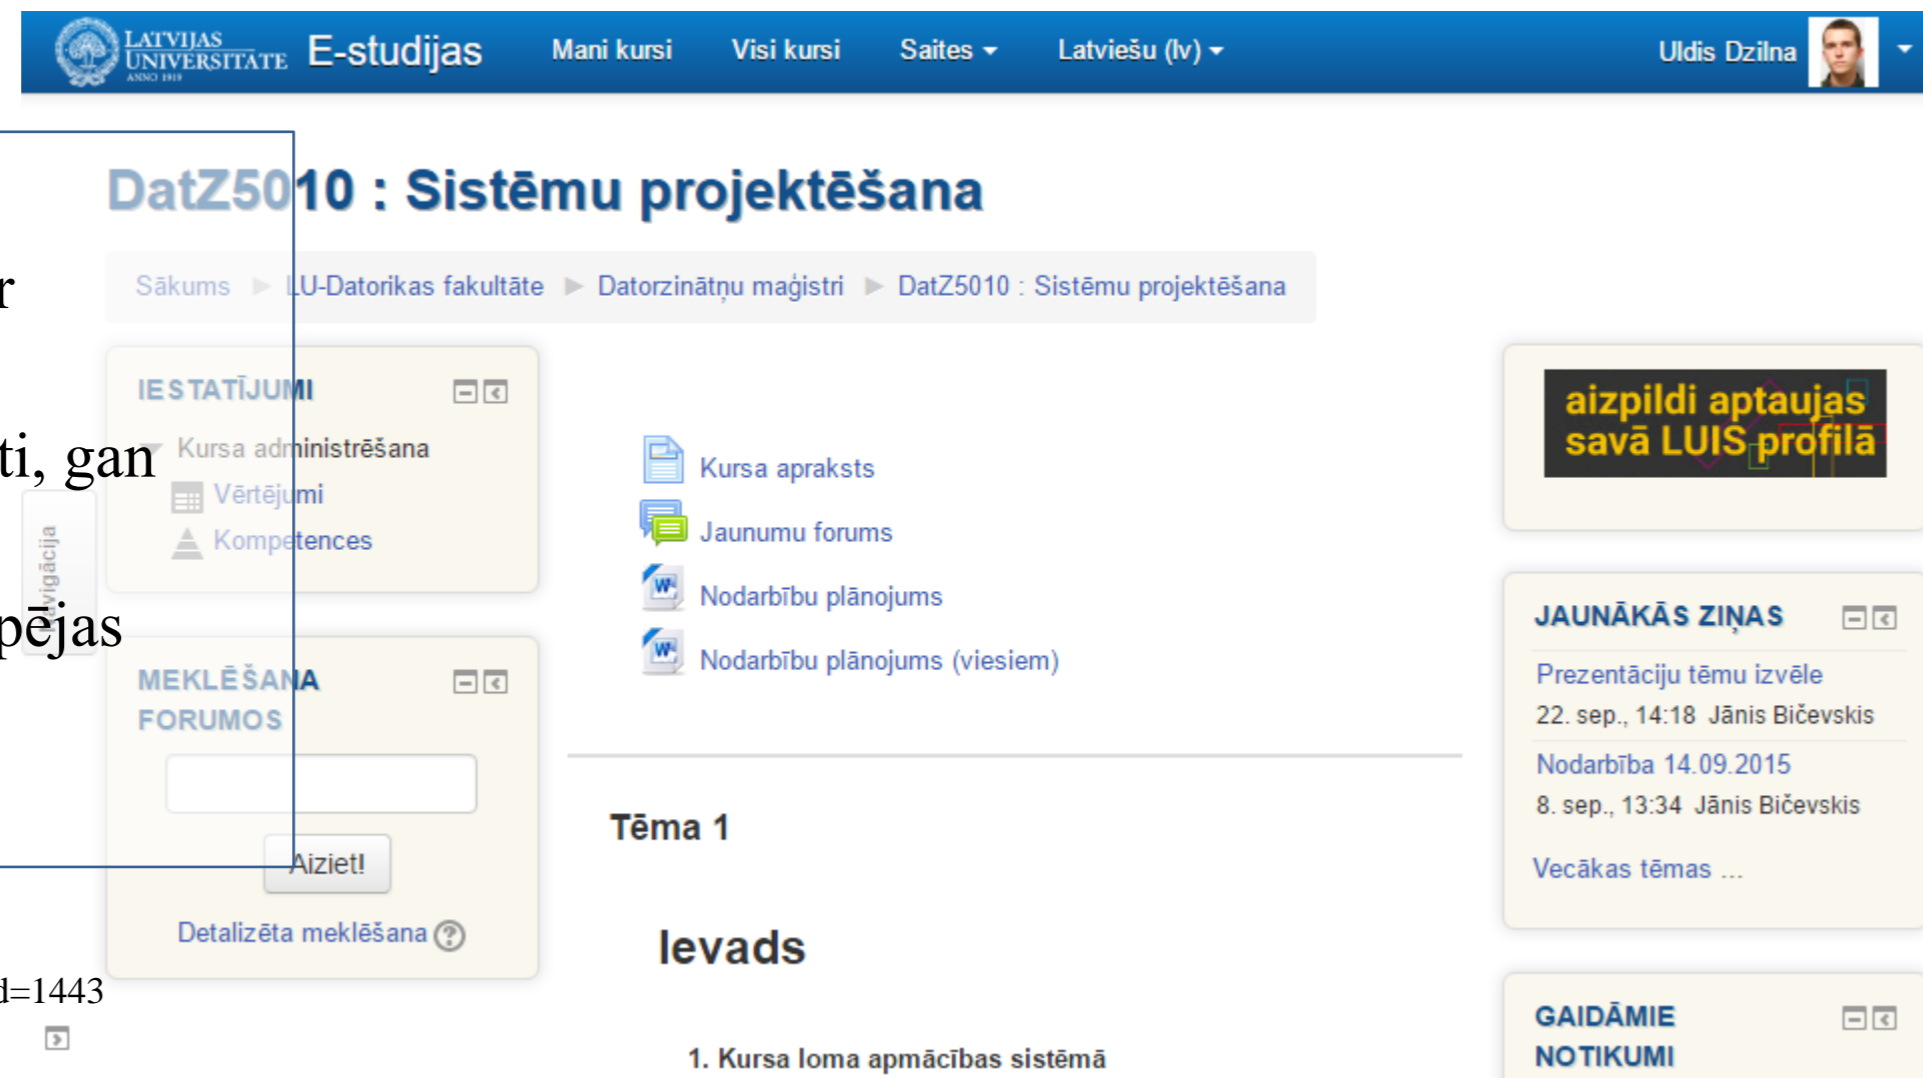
LATVIJAS UNIVERSITĀTE ANNO 1919 E-studijas Mani kursi Visi kursi Saites Latviešu (lv) Uldis Dzilna

DatZ5010 : Sistēmu projektēšana

Sākums ▶ LU-Datorikas fakultāte ▶ Datorzinātņu maģistri ▶ DatZ5010 : Sistēmu projektēšana

IESTATĪJUMI

Kursa administrēšana
Vērtējumi
Kompetences

Navigācija

MEKLĒŠANA FORUMOS

Aiziet!

Detalizēta meklēšana

Kursa apraksts
Jaunumu forums
Nodarbību plānojums
Nodarbību plānojums (viesiem)

Tēma 1

Ievads

1. Kursa loma apmācības sistēmā

aizpildi aptaujas savā LUIS profilā

JAUNĀKĀS ZIŅAS

Prezentāciju tēmu izvēle
22. sep., 14:18 Jānis Bičevskis

Nodarbība 14.09.2015
8. sep., 13:34 Jānis Bičevskis

Vecākas tēmas ...

GAIDĀMIE NOTIKUMI

r

ti, gan

pējas

d=1443